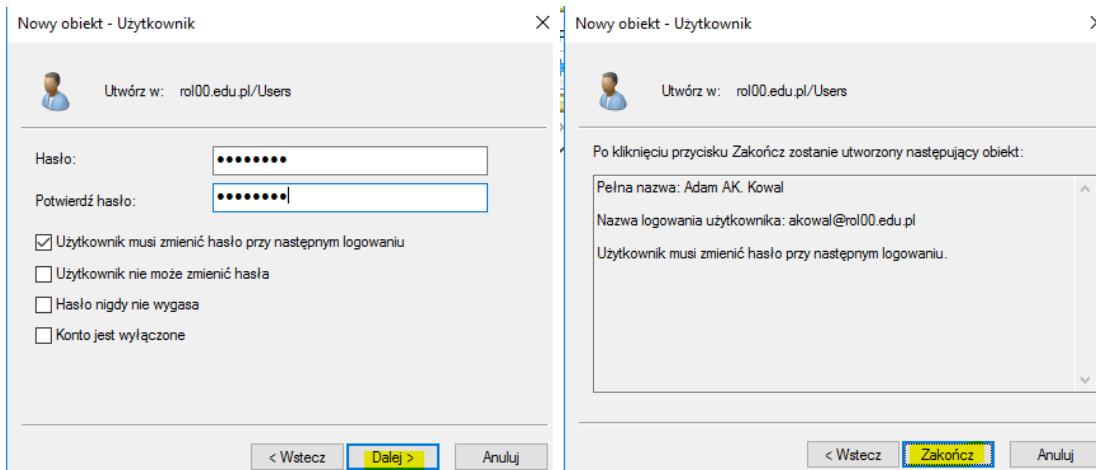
Nowy obiekt - Użytkownik

Utwórz w: rol00.edu.pl/Users

Hasło: ••••••••

Potwierdź hasło: ••••••••

☑ Użytkownik musi zmienić hasło przy następnym logowaniu

☐ Użytkownik nie może zmienić hasła

☐ Hasło nigdy nie wygasa

☐ Konto jest wyłączone

< Wstecz | Dalej > | Anuluj

Nowy obiekt - Użytkownik

Utwórz w: rol00.edu.pl/Users

Po kliknięciu przycisku Zakończ zostanie utworzony następujący obiekt:

Pełna nazwa: Adam AK. Kowal

Nazwa logowania użytkownika: akowal@rol00.edu.pl

Użytkownik musi zmienić hasło przy następnym logowaniu.

< Wstecz | Zakończ | Anuluj